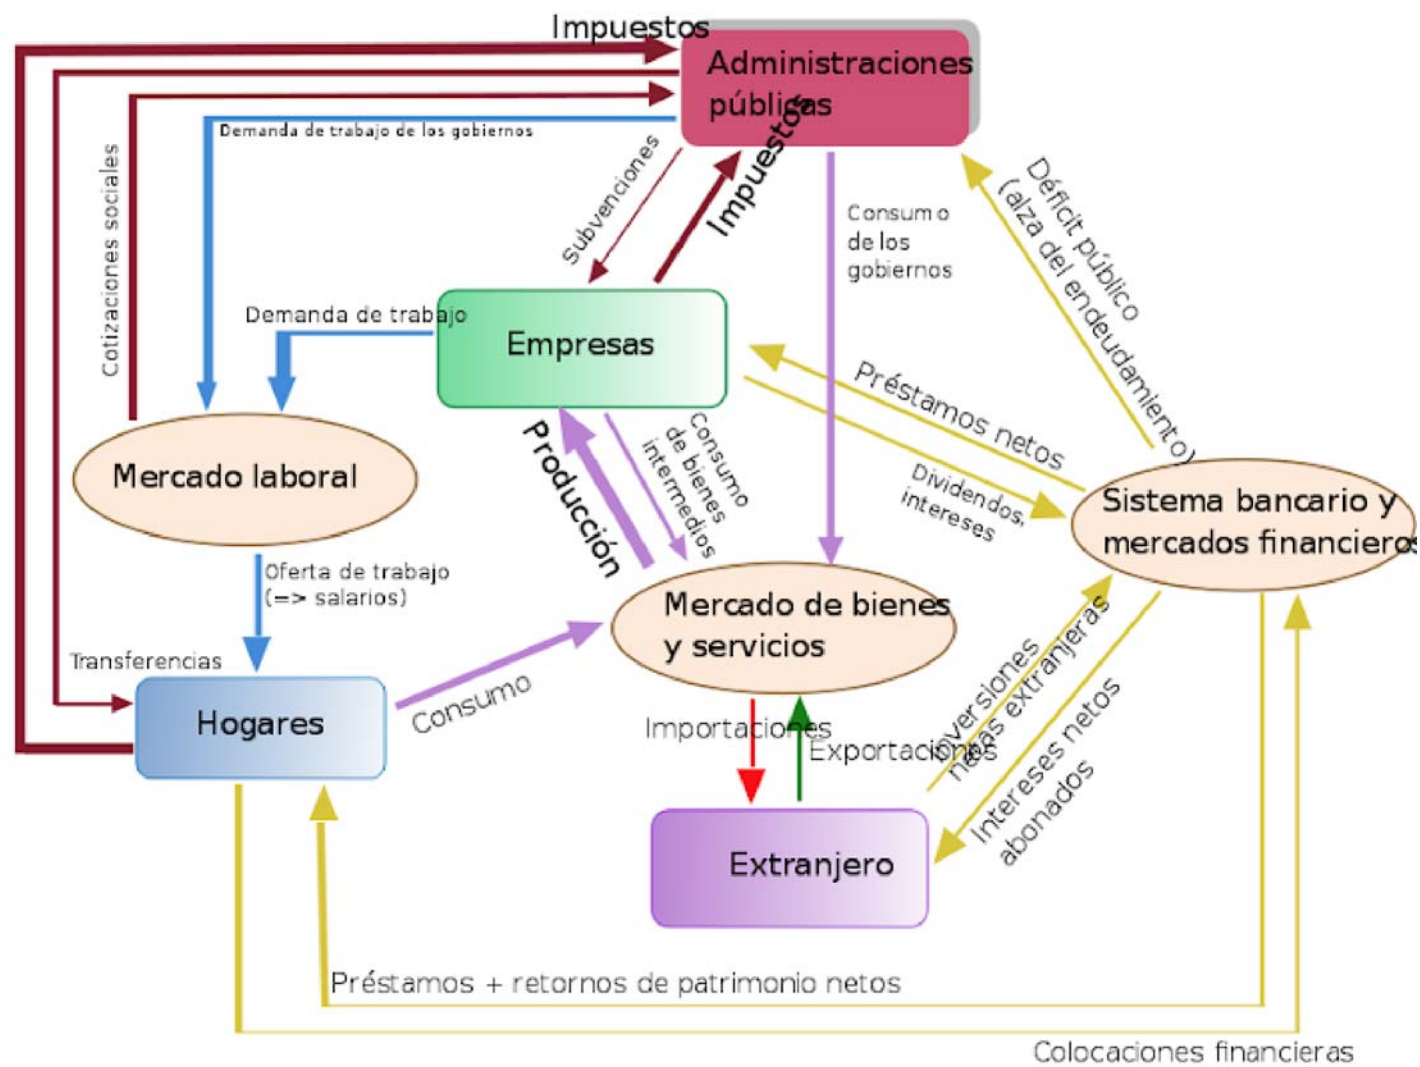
Impuestos

Administraciones públicas

Demanda de trabajo de los gobiernos

Cotizaciones sociales

Subvenciones

Impuestos

Consumo de los gobiernos

Déficit público (alza del endeudamiento)

Demanda de trabajo

Empresas

Préstamos netos

Dividendos, intereses

Mercado laboral

Producción

Consumo de bienes intermedios

Sistema bancario y mercados financieros

Oferta de trabajo (=> salarios)

Mercado de bienes y servicios

Transferencias

Hogares

Consumo

Importaciones

Exportaciones

Inversiones netas extranjeras

Intereses netos abonados

Extranjero

Préstamos + retornos de patrimonio netos

Colocaciones financieras